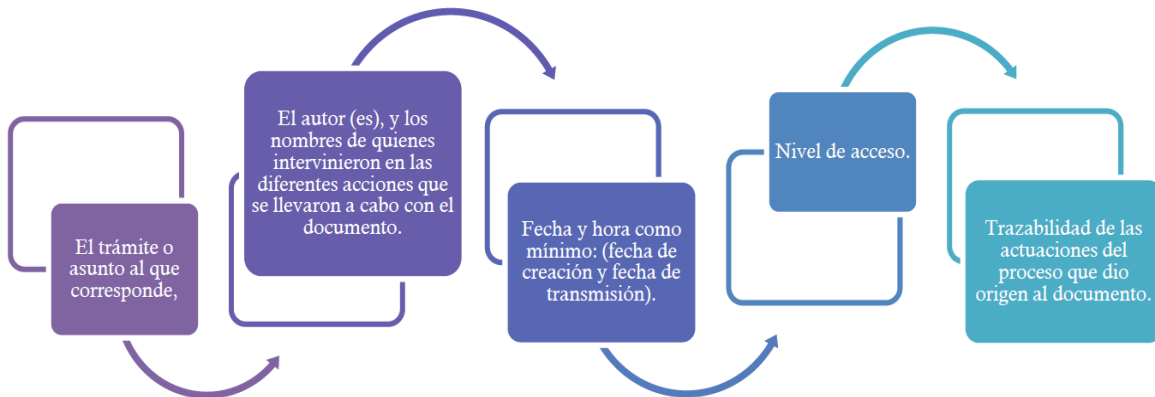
El trámite o asunto al que corresponde,

El autor (es), y los nombres de quienes intervinieron en las diferentes acciones que se llevaron a cabo con el documento.

Fecha y hora como mínimo: (fecha de creación y fecha de transmisión).

Nivel de acceso.

Trazabilidad de las actuaciones del proceso que dio origen al documento.